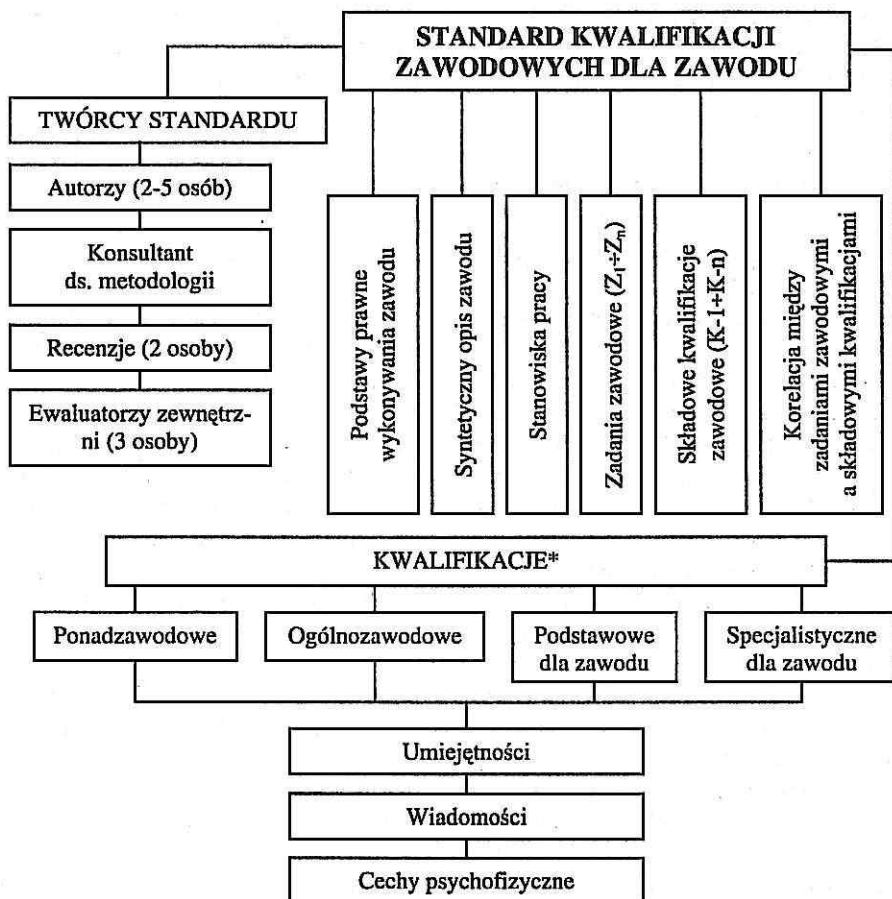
STANDARD KWALIFIKACJI ZAWODOWYCH DLA ZAWODU

TWÓRCY STANDARDU

Autorzy (2-5 osób)

Konsultant ds. metodologii

Recenzje (2 osoby)

Ewaluatorzy zewnętrzni (3 osoby)

Podstawy prawne wykonywania zawodu

Syntetyczny opis zawodu

Stanowiska pracy

Zadania zawodowe ($Z_1 \div Z_n$)

Składowe kwalifikacje zawodowe (K-1÷K-n)

Korelacja między zadaniami zawodowymi a składowymi kwalifikacjami

KWALIFIKACJE*

Ponadzawodowe

Ogólnozawodowe

Podstawowe dla zawodu

Specjalistyczne dla zawodu

Umiejętności

Wiadomości

Cechy psychofizyczne